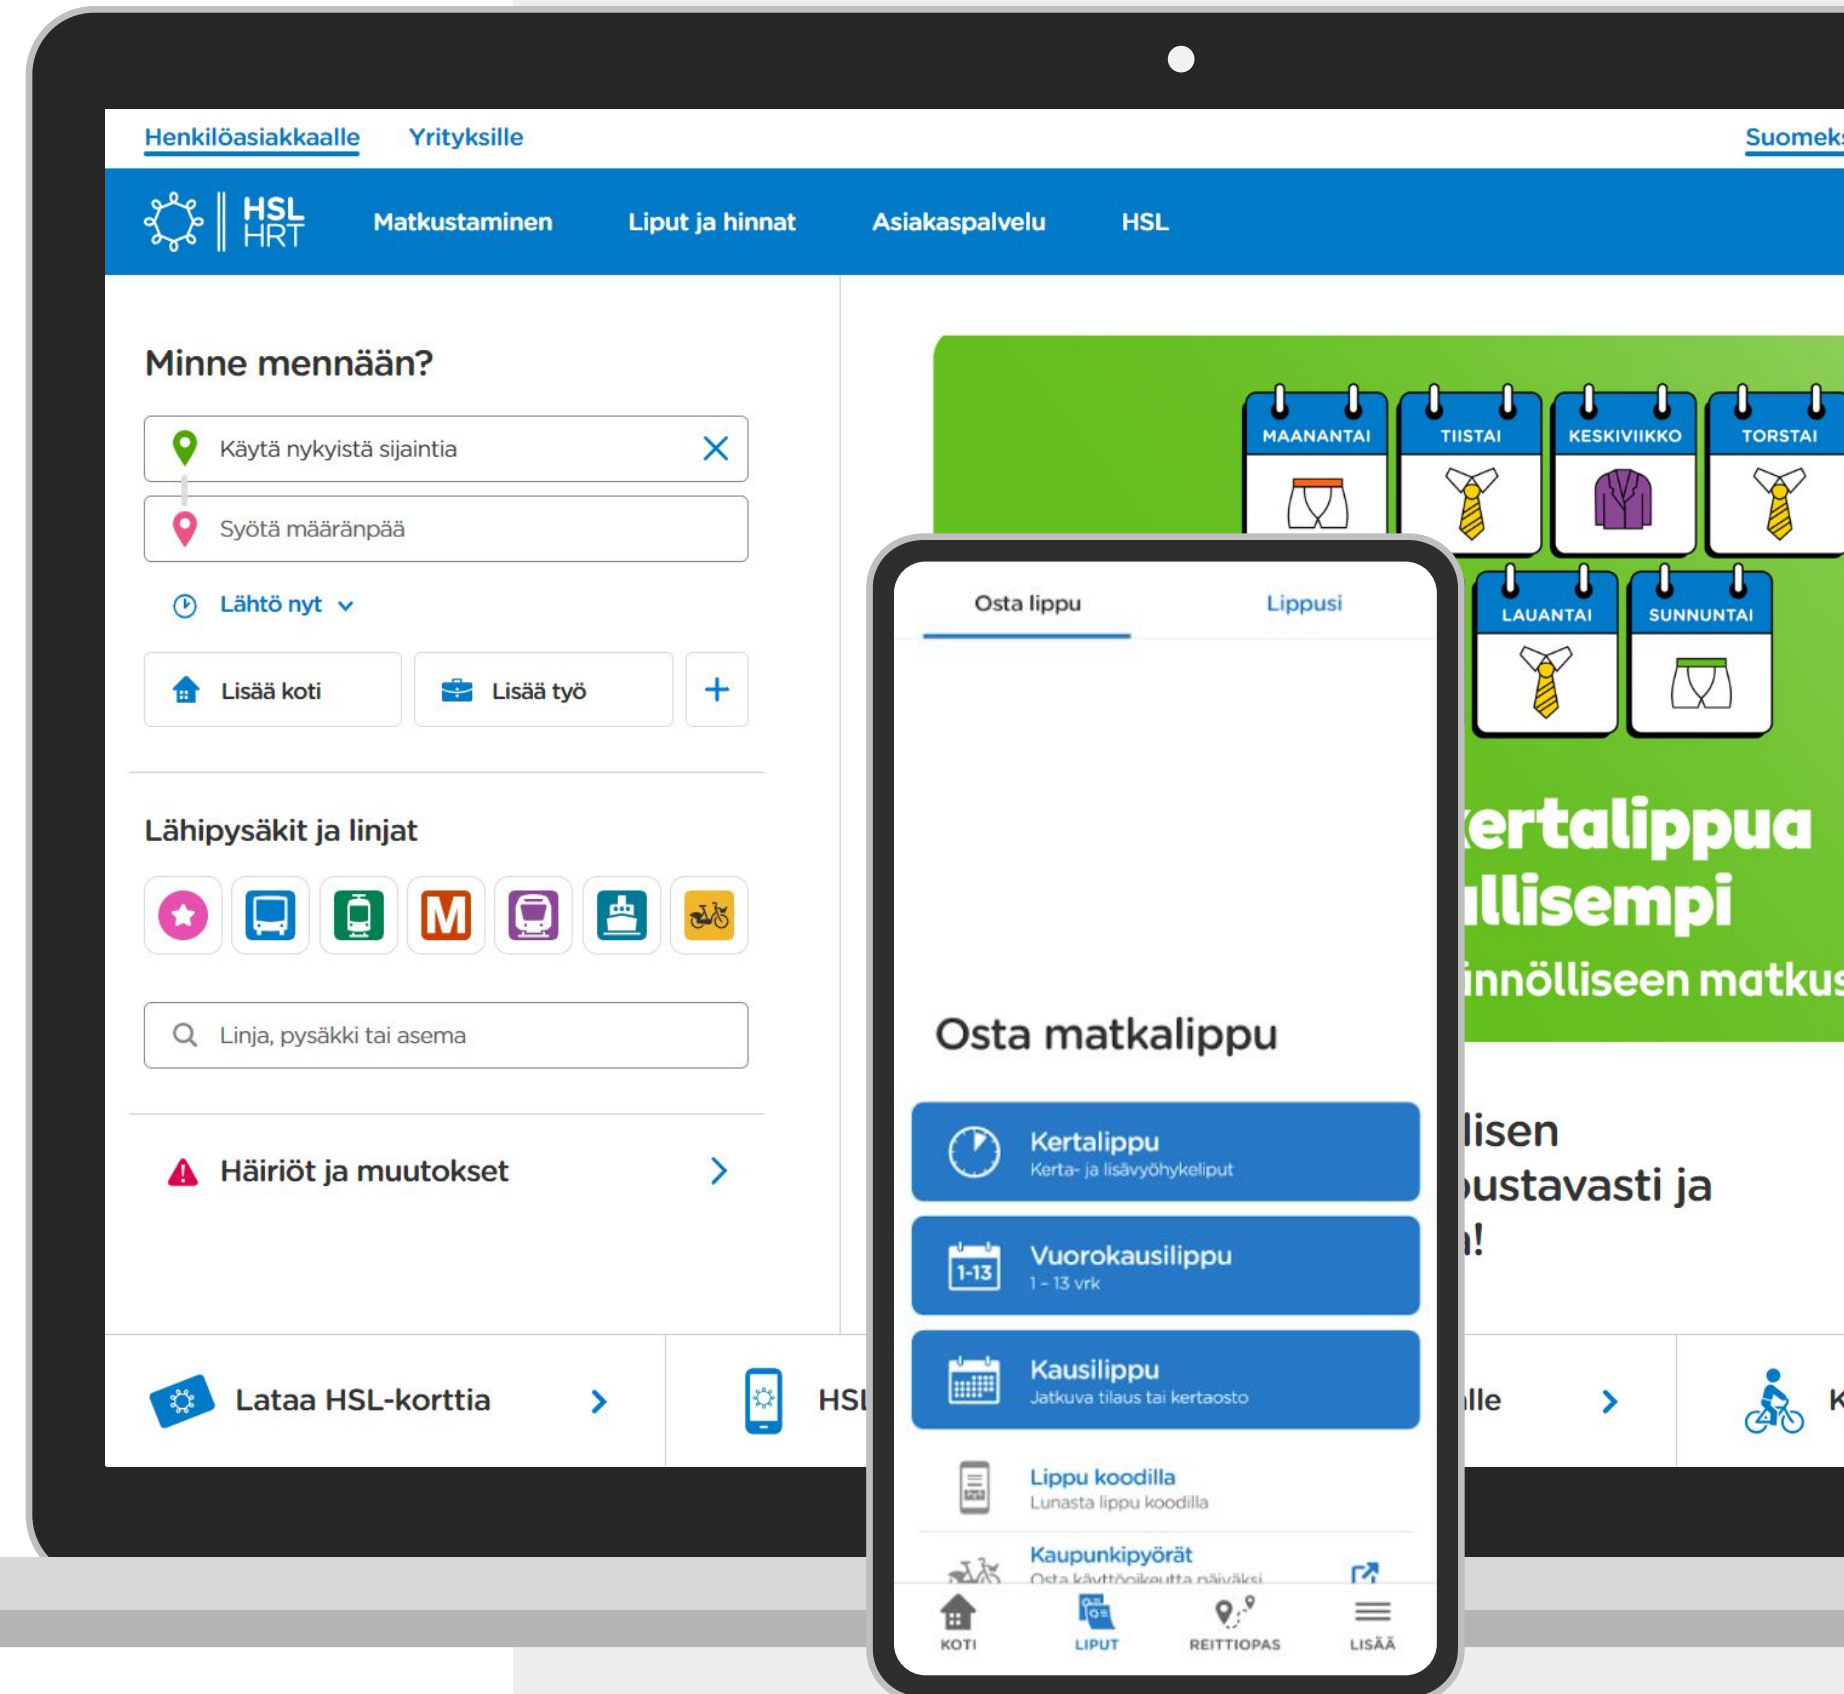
Henkilöasiakkaalle Yrityksille Suomek

HSL HRT Matkustaminen Liput ja hinnat Asiakaspalvelu HSL

Minne mennään?

Käytä nykyistä sijaintia

Syötä määränpää

Lähtö nyt

Lisää koti Lisää työ +

Lähipysäkit ja linjat

Linja, pysäkki tai asema

Häiriöt ja muutokset

Lataa HSL-korttia

HSL

MAANANTAI TIISTAI KESKIVIIKKO TORSTAI LAUANTAI SUNNUNTAI

ertalippua llisempi innölliseen matkus

lisen ustavasti ja !

lle

K

Osta lippu Lippusi

Osta matkalippu

Kertalippu
Kerta- ja lisävyöhykeliput

Vuorokausilippu
1 - 13 vrk

Kausilippu
Jatkuva tilaus tai kertaosto

Lippu koodilla
Lunasta lippu koodilla

Kaupunkipyörät
Osta käyttöoikeutta päiväksi

KOTI LIPUT REITTIOPAS LISÄÄ